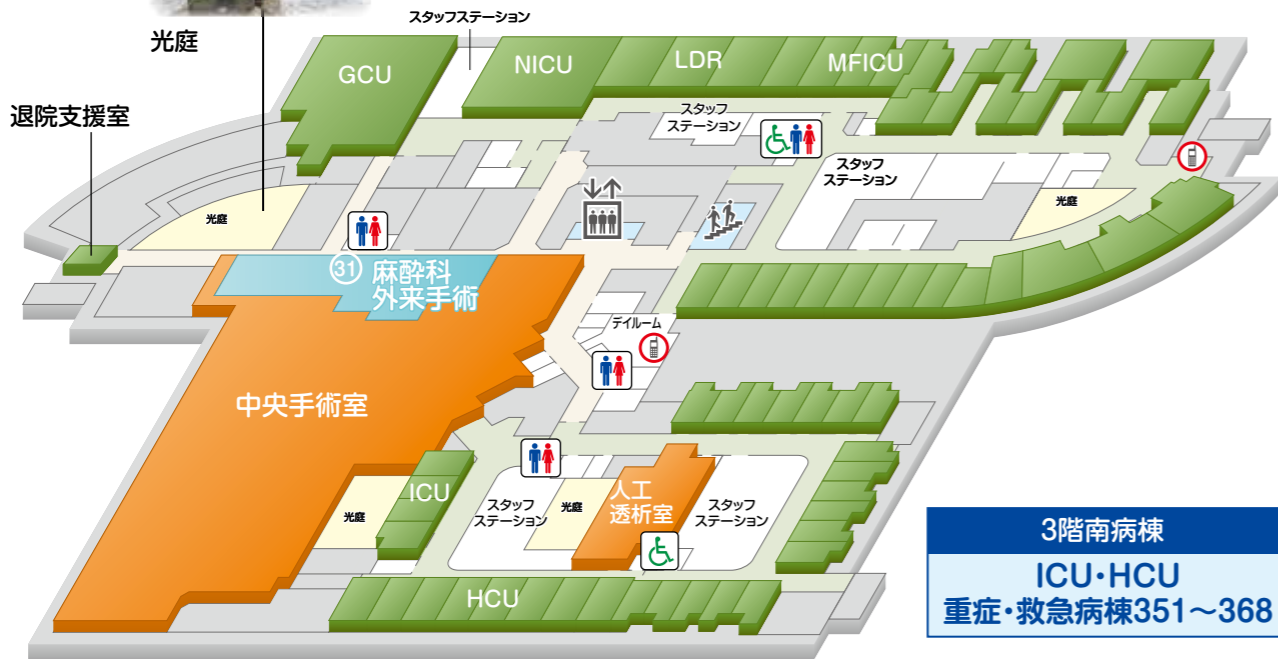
光庭

退院支援室

スタッフステーション

GCU

NICU

LDR

MFICU

スタッフステーション

スタッフステーション

光庭

光庭

31 麻酔科 外来手術

デイルーム

中央手術室

光庭

ICU

スタッフステーション

光庭

人工透析室

スタッフステーション

HCU

3階南病棟

ICU・HCU
重症・救急病棟351～368